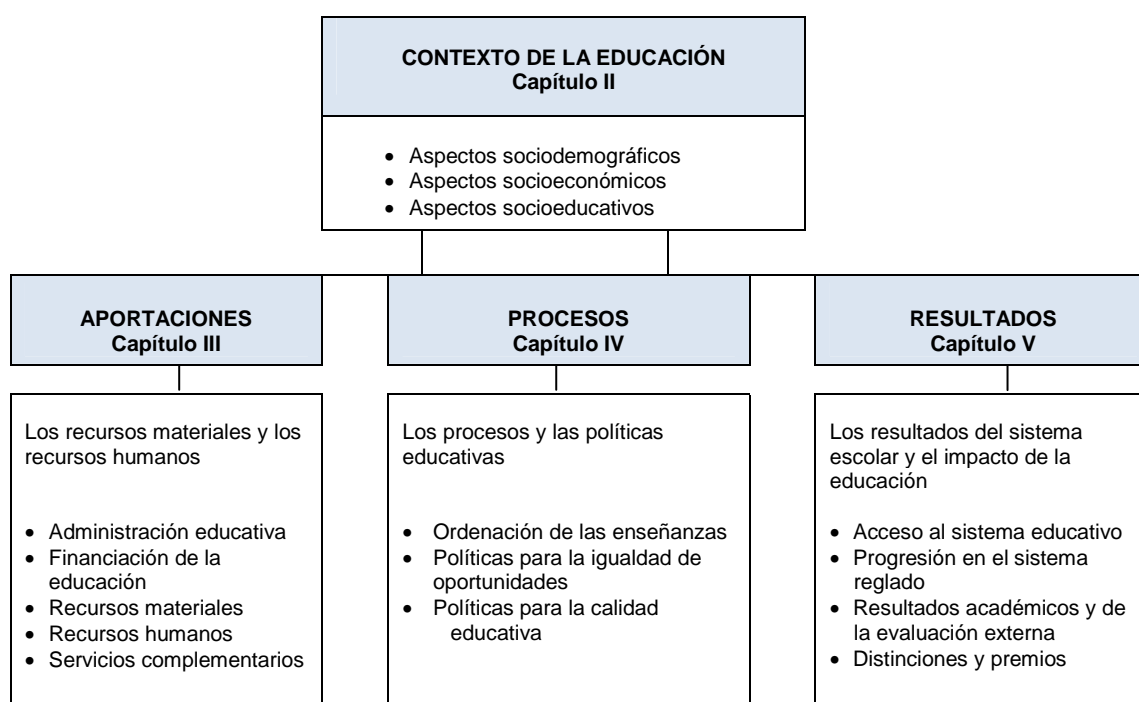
**CONTEXTO DE LA EDUCACIÓN**
**Capítulo II**

- Aspectos sociodemográficos
- Aspectos socioeconómicos
- Aspectos socioeducativos

**APORTACIONES**
**Capítulo III**

Los recursos materiales y los recursos humanos

- Administración educativa
- Financiación de la educación
- Recursos materiales
- Recursos humanos
- Servicios complementarios

**PROCESOS**
**Capítulo IV**

Los procesos y las políticas educativas

- Ordenación de las enseñanzas
- Políticas para la igualdad de oportunidades
- Políticas para la calidad educativa

**RESULTADOS**
**Capítulo V**

Los resultados del sistema escolar y el impacto de la educación

- Acceso al sistema educativo
- Progresión en el sistema reglado
- Resultados académicos y de la evaluación externa
- Distinciones y premios